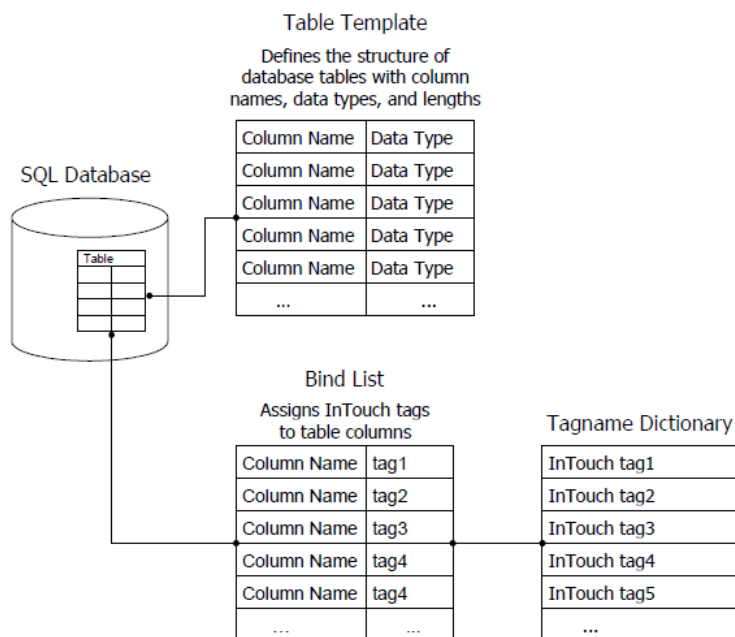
Table Template

Defines the structure of database tables with column names, data types, and lengths

| Column Name | Data Type |
|---|---|
| Column Name | Data Type |
| Column Name | Data Type |
| Column Name | Data Type |
| Column Name | Data Type |
| ... | ... |

SQL Database

Table

Bind List

Assigns InTouch tags to table columns

| Column Name | tag1 |
|---|---|
| Column Name | tag2 |
| Column Name | tag3 |
| Column Name | tag4 |
| Column Name | tag4 |
| ... | ... |

Tagname Dictionary

| InTouch tag1 |
|---|
| InTouch tag2 |
| InTouch tag3 |
| InTouch tag4 |
| InTouch tag5 |
| ... |